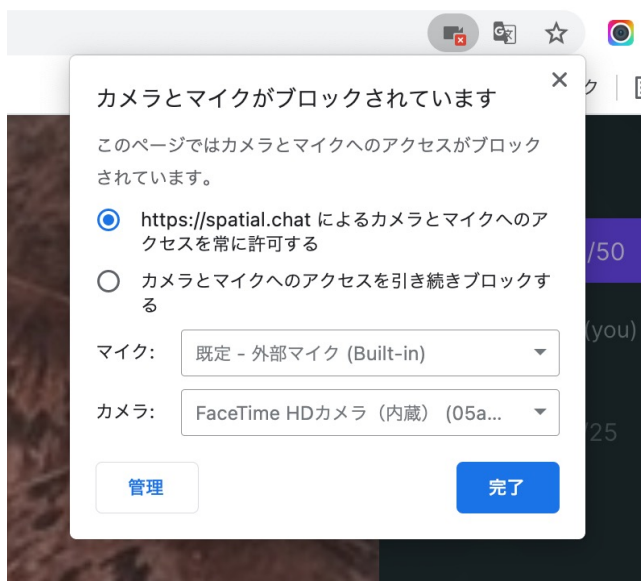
カメラとマイクがブロックされています

このページではカメラとマイクへのアクセスがブロックされています。

https://spatial.chat によるカメラとマイクへのアクセスを常に許可する

カメラとマイクへのアクセスを引き続きブロックする

マイク: 既定 - 外部マイク (Built-in)

カメラ: FaceTime HDカメラ（内蔵） (05a...

管理

完了

ク

/50

(you)

/25